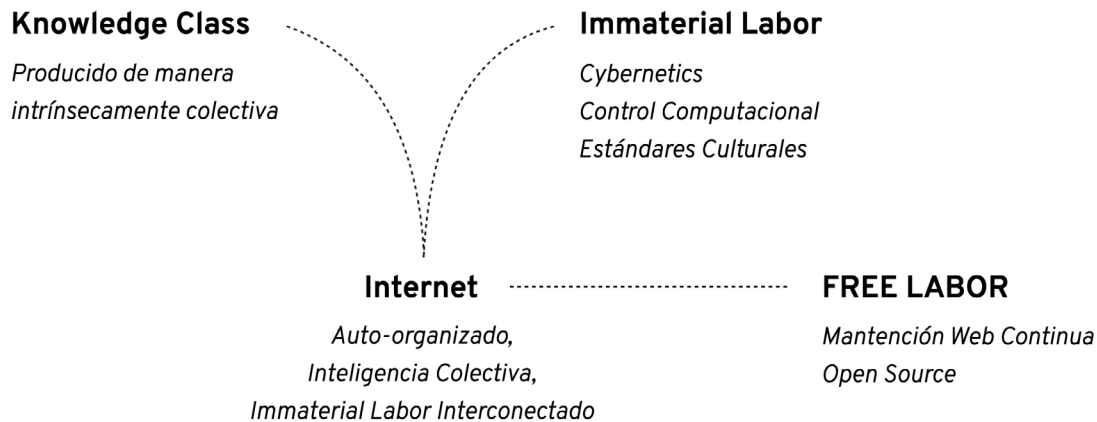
**Knowledge Class**

*Producido de manera intrínsecamente colectiva*

**Immaterial Labor**

*Cybernetics*
*Control Computacional*
*Estándares Culturales*

**Internet**

*Auto-organizado,*
*Inteligencia Colectiva,*
*Immaterial Labor Interconectado*

**FREE LABOR**

*Mantención Web Continua*
*Open Source*